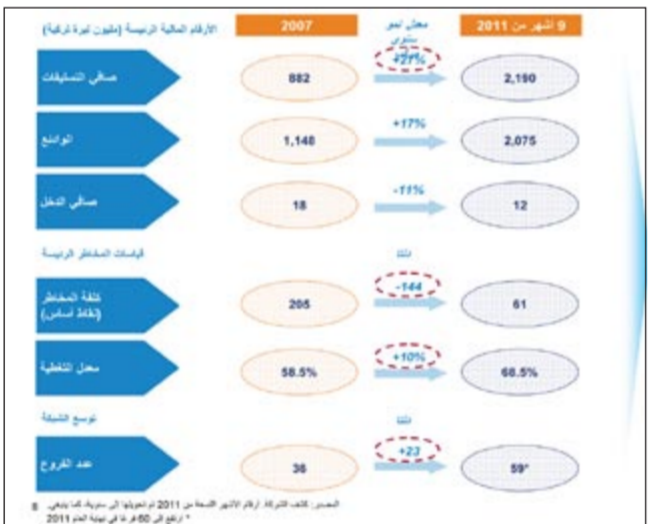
الأرقام المالية الرئيسية (مليون ليرة تركية)

2007

معدل نمو سنوي

9 أشهر من 2011

صافي التسليفات

882

+21%

2,190

الودائع

1,148

+17%

2,075

صافي الدخل

18

-11%

12

قياسات المخاطر الرئيسية

تغيّر

كلفة المخاطر (نقاط أساس)

205

-144

61

معدل التغطية

58.5%

+10%

68.5%

توسع الشبكة

تغيّر

عدد الفروع

36

+23

59*

المصدر: كشف الشركة. أرقام الأشهر التسعة من 2011 تم تحويلها إلى سنوية كما ينبغي.
* ارتفع إلى 60 فرعا في نهاية العام 2011

8